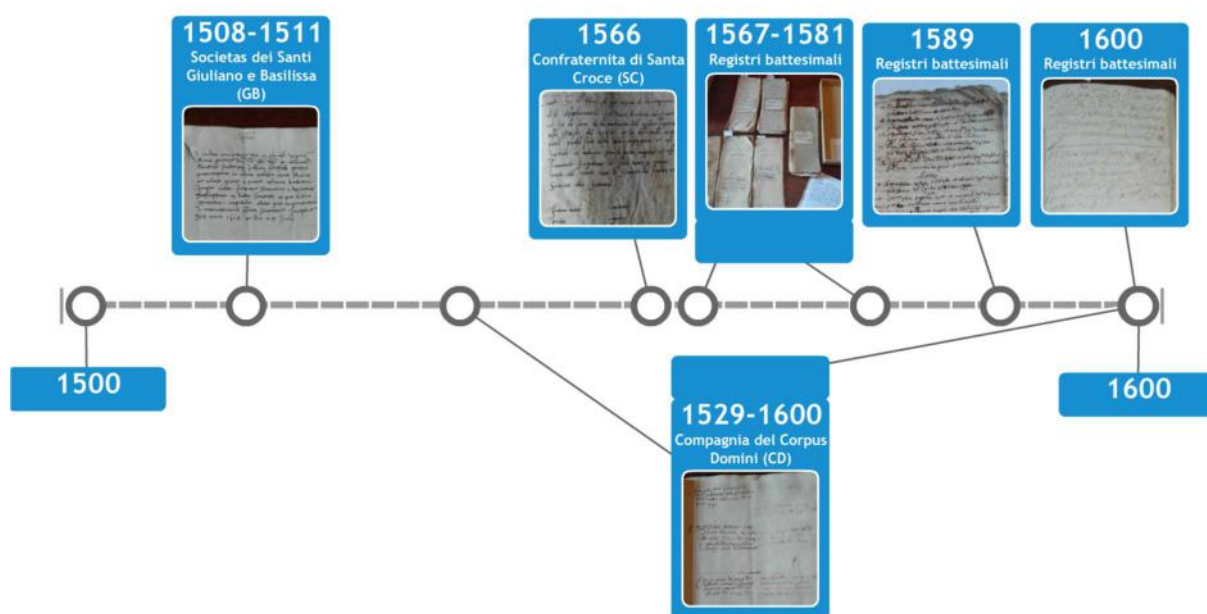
1508-1511
Societas dei Santi Giuliano e Basilissa (GB)

1566
Confraternita di Santa Croce (SC)

1567-1581
Registri battesimali

1589
Registri battesimali

1600
Registri battesimali

1500

1600

1529-1600
Compagnia del Corpus Domini (CD)